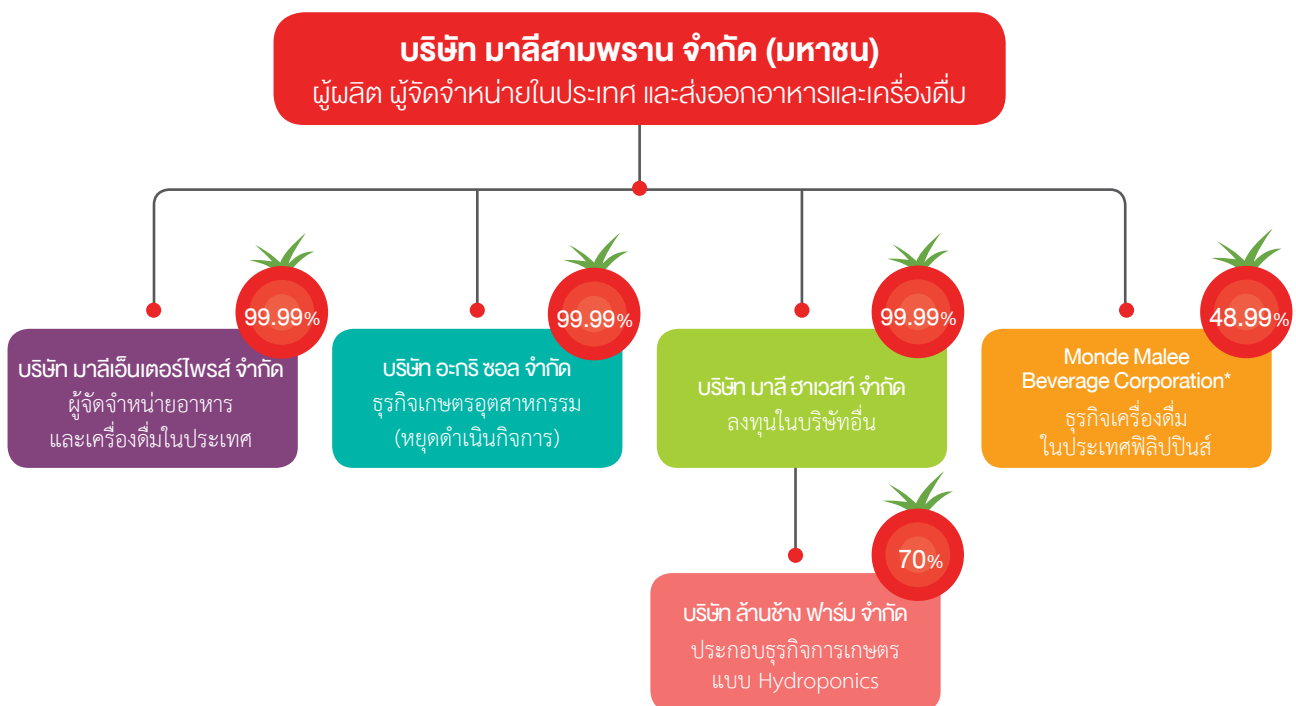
บริษัท มาลีสามพราน จำกัด (มหาชน)
ผู้ผลิต ผู้จัดจำหน่ายในประเทศ และส่งออกอาหารและเครื่องดื่ม

99.99%
บริษัท มาลีเอ็นเตอร์ไพรส์ จำกัด
ผู้จัดจำหน่ายอาหาร และเครื่องดื่มในประเทศ

99.99%
บริษัท อะกริ ซอล จำกัด
ธุรกิจเกษตรอุตสาหกรรม (หยุดดำเนินกิจการ)

99.99%
บริษัท มาลี ฮาเวสท์ จำกัด
ลงทุนในบริษัทอื่น

48.99%
Monde Malee Beverage Corporation*
ธุรกิจเครื่องดื่ม ในประเทศฟิลิปปินส์

70%
บริษัท ล้านช้าง ฟาร์ม จำกัด
ประกอบธุรกิจการเกษตร แบบ Hydroponics